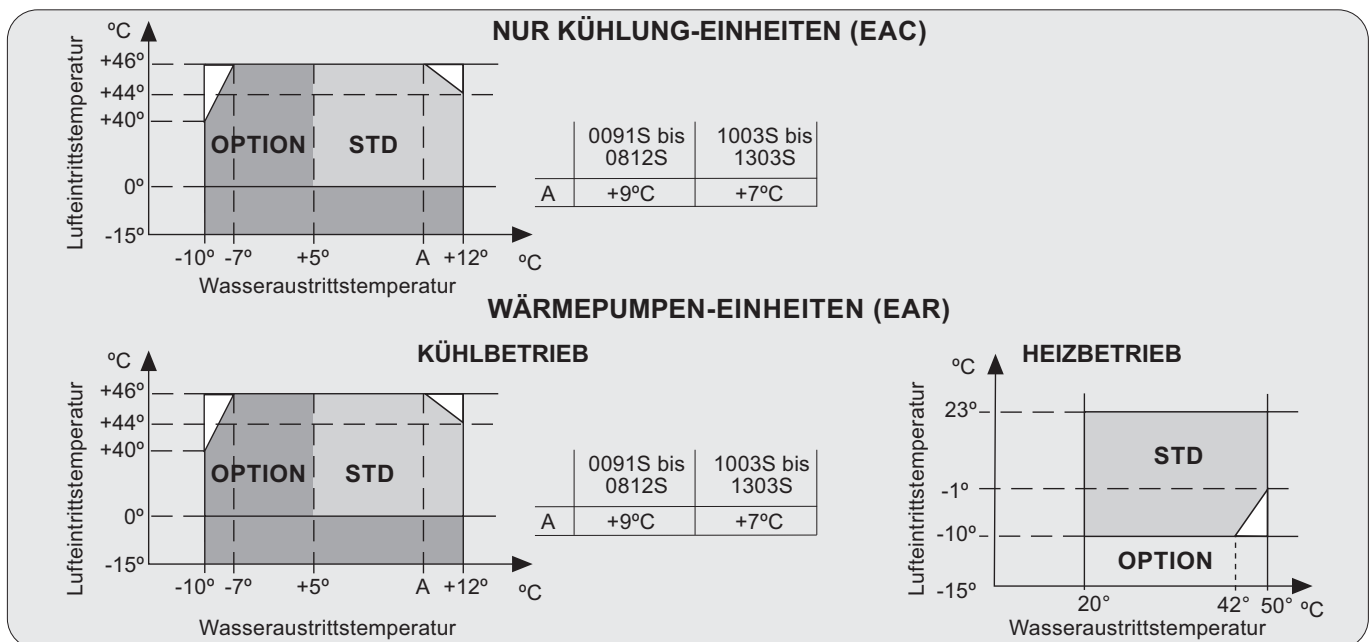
NUR KÜHLUNG-EINHEITEN (EAC)

ºC
+46º
+44º
+40º
0º
-15º
Lufteintrittstemperatur
OPTION
STD
-10º -7º +5º A +12º ºC
Wasseraustrittstemperatur

| | 0091S bis 0812S | 1003S bis 1303S |
|---|---|---|
| A | +9ºC | +7ºC |

WÄRMEPUMPEN-EINHEITEN (EAR)

KÜHLBETRIEB

ºC
+46º
+44º
+40º
0º
-15º
Lufteintrittstemperatur
OPTION
STD
-10º -7º +5º A +12º ºC
Wasseraustrittstemperatur

| | 0091S bis 0812S | 1003S bis 1303S |
|---|---|---|
| A | +9ºC | +7ºC |

HEIZBETRIEB

ºC
23º
-1º
-10º
-15º
Lufteintrittstemperatur
STD
OPTION
20° 42° 50° ºC
Wasseraustrittstemperatur